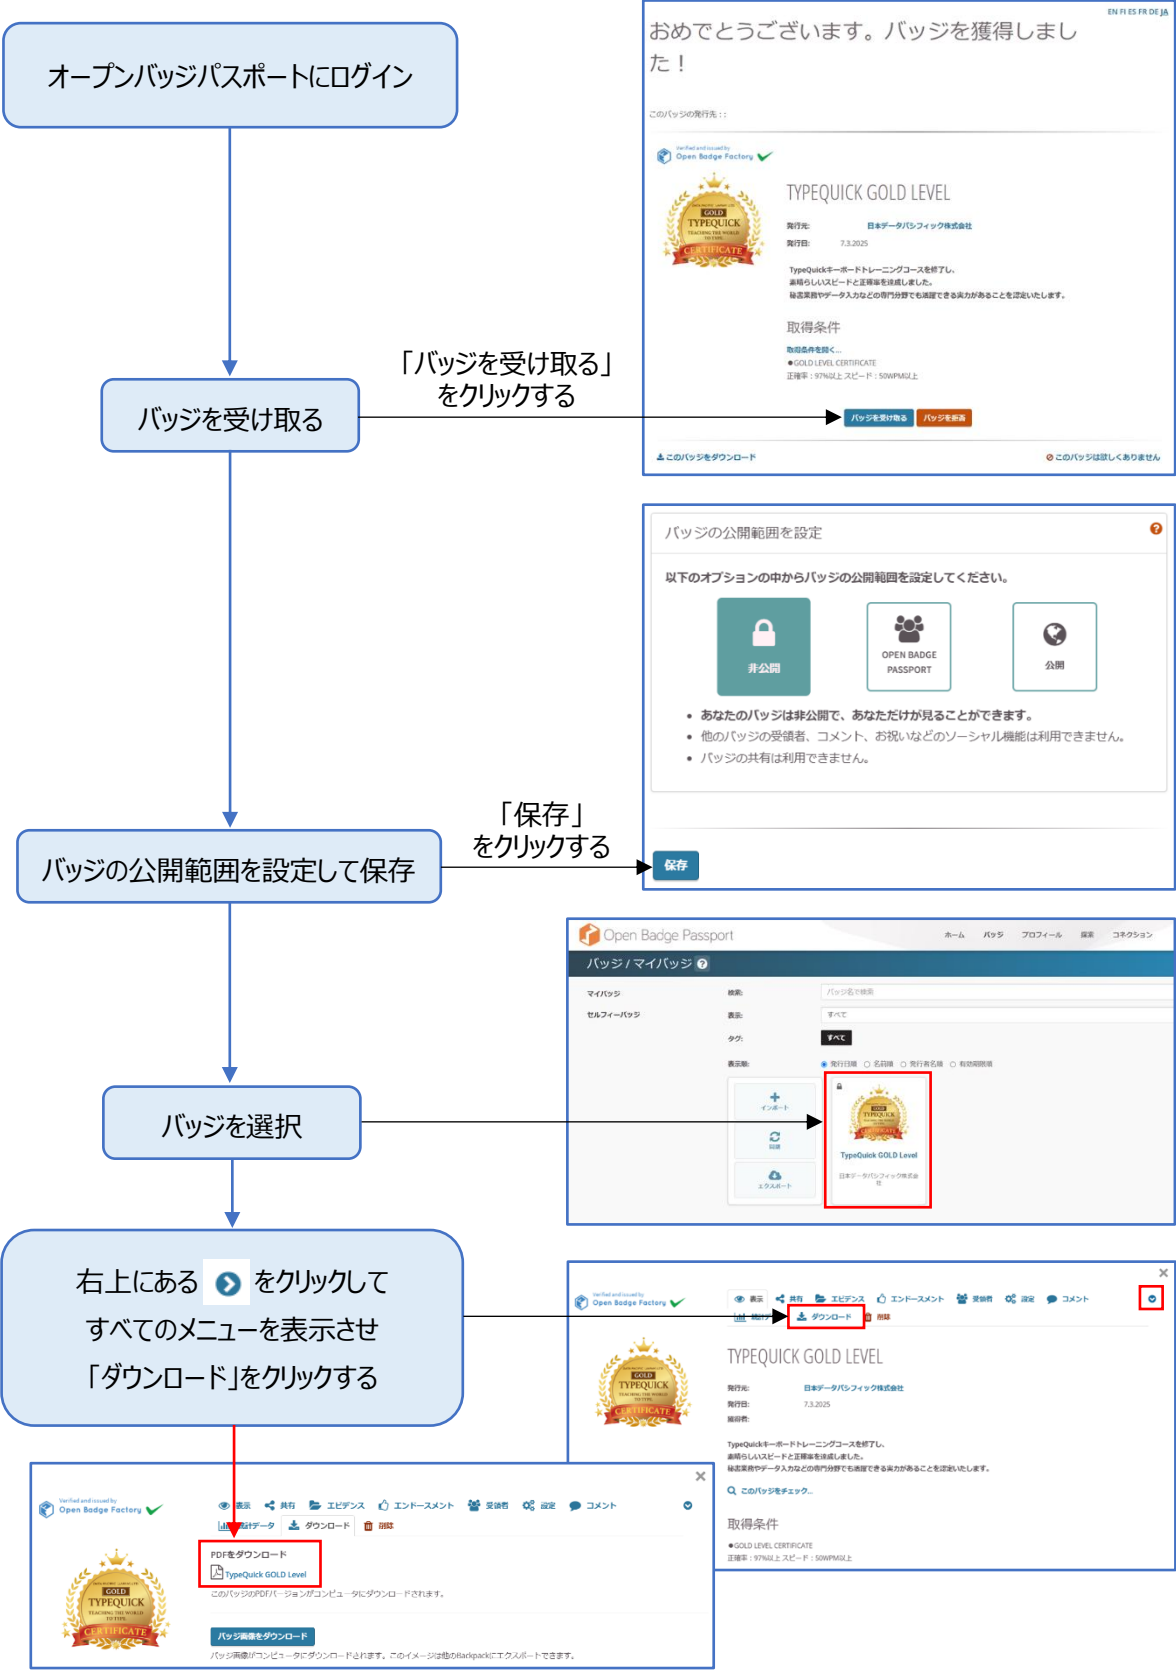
オープンバッジパスポートにログイン

EN FI ES FR DE JA

おめでとうございます。バッジを獲得しました！

このバッジの発行先：:

Verified and issued by Open Badge Factory

TYPEQUICK GOLD LEVEL

発行元: 日本データパシフィック株式会社
発行日: 7.3.2025

TypeQuickキーボードトレーニングコースを修了し、素晴らしいスピードと正確率を達成しました。秘書業務やデータ入力などの専門分野でも通用できる実力があることを認定いたします。

取得条件

取得条件を開く...
●GOLD LEVEL CERTIFICATE
正確率：97%以上 スピード：50WPM以上

「バッジを受け取る」をクリックする

バッジを受け取る

バッジを受け取る　バッジを拒否

このバッジをダウンロード　このバッジは欲しくありません

バッジの公開範囲を設定

以下のオプションの中からバッジの公開範囲を設定してください。

非公開　OPEN BADGE PASSPORT　公開

• あなたのバッジは非公開で、あなただけが見ることができます。
• 他のバッジの受領者、コメント、お祝いなどのソーシャル機能は利用できません。
• バッジの共有は利用できません。

「保存」をクリックする

バッジの公開範囲を設定して保存

保存

Open Badge Passport　ホーム　バッジ　プロフィール　探索　コネクション

バッジ / マイバッジ

マイバッジ
セルフィーバッジ

検索: バッジ名で検索
表示: すべて
タグ: すべて
表示順: 発行日順　名前順　発行者名順　有効期限順

インポート
収集
エクスポート

TypeQuick GOLD Level
日本データパシフィック株式会社

バッジを選択

右上にある をクリックしてすべてのメニューを表示させ「ダウンロード」をクリックする

Verified and issued by Open Badge Factory

表示　共有　エビデンス　エンドースメント　受領者　設定　コメント
統計データ　ダウンロード　削除

TYPEQUICK GOLD LEVEL

発行元: 日本データパシフィック株式会社
発行日: 7.3.2025
受容者:

TypeQuickキーボードトレーニングコースを修了し、素晴らしいスピードと正確率を達成しました。秘書業務やデータ入力などの専門分野でも通用できる実力があることを認定いたします。

このバッジをチェック...

取得条件

●GOLD LEVEL CERTIFICATE
正確率：97%以上 スピード：50WPM以上

Verified and issued by Open Badge Factory

表示　共有　エビデンス　エンドースメント　受領者　設定　コメント
統計データ　ダウンロード　削除

PDFをダウンロード
TypeQuick GOLD Level
このバッジのPDFバージョンがコンピュータにダウンロードされます。

バッジ画像をダウンロード
バッジ画像がコンピュータにダウンロードされます。このイメージは他のBackpackにエクスポートできます。